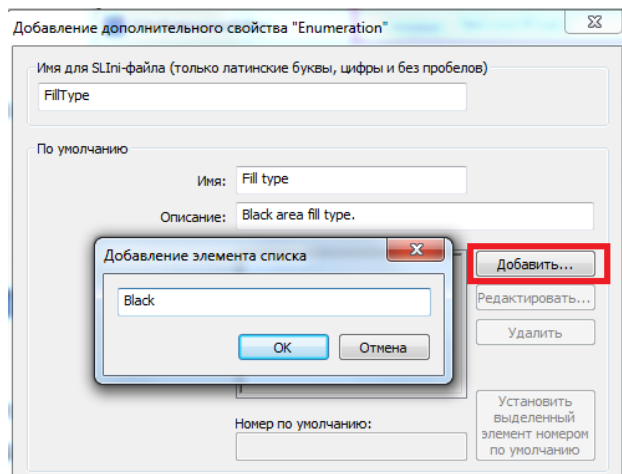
Добавление дополнительного свойства "Enumeration"

Имя для SLIni-файла (только латинские буквы, цифры и без пробелов)

FillType

По умолчанию

Имя: Fill type

Описание: Black area fill type.

Добавление элемента списка

Black

OK

Отмена

Добавить...

Редактировать...

Удалить

Установить выделенный элемент номером по умолчанию

Номер по умолчанию: